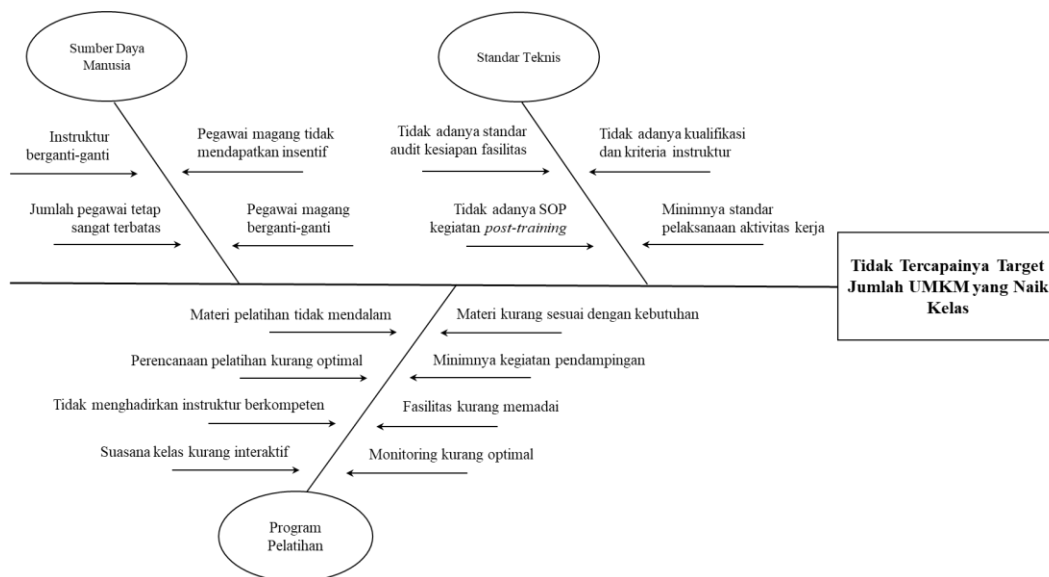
Sumber Daya Manusia

Instruktur berganti-ganti

Pegawai magang tidak mendapatkan insentif

Jumlah pegawai tetap sangat terbatas

Pegawai magang berganti-ganti

Standar Teknis

Tidak adanya standar audit kesiapan fasilitas

Tidak adanya kualifikasi dan kriteria instruktur

Tidak adanya SOP kegiatan *post-training*

Minimnya standar pelaksanaan aktivitas kerja

**Tidak Tercapainya Target Jumlah UMKM yang Naik Kelas**

Materi pelatihan tidak mendalam

Materi kurang sesuai dengan kebutuhan

Perencanaan pelatihan kurang optimal

Minimnya kegiatan pendampingan

Tidak menghadirkan instruktur berkompeten

Fasilitas kurang memadai

Suasana kelas kurang interaktif

Monitoring kurang optimal

Program Pelatihan